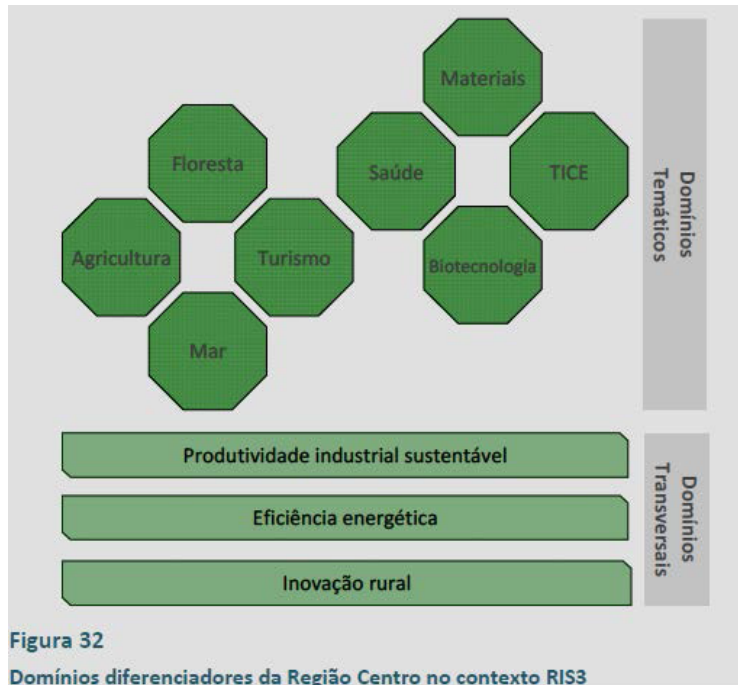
Floresta

Agricultura

Turismo

Mar

Materiais

Saúde

TICE

Biotecnologia

Domínios Temáticos

Produtividade industrial sustentável

Eficiência energética

Inovação rural

Domínios Transversais

Figura 32

Domínios diferenciadores da Região Centro no contexto RIS3